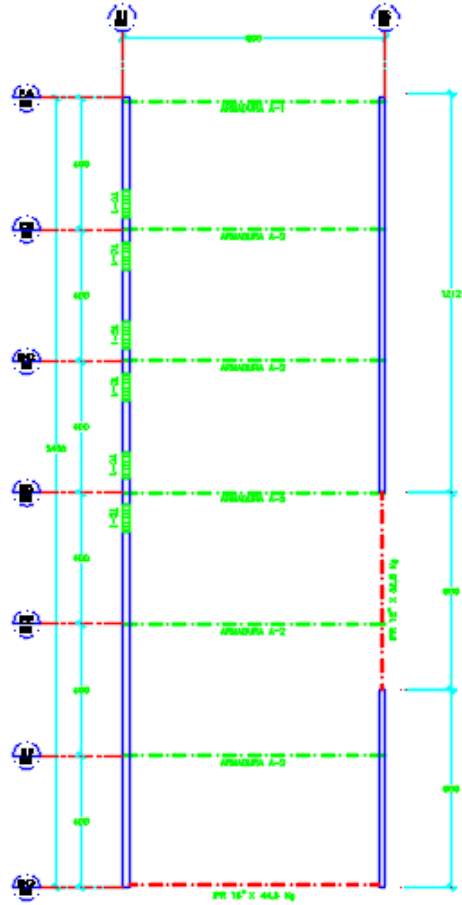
600

ARMADURA A-1

ARMADURA A-2

ARMADURA A-2

ARMADURA A-2

ARMADURA A-2

ARMADURA A-2

IPR 18" X 44.5 Kg

IPR 18" X 52.8 Kg

600

600

600

600

600

600

3400

1212

600

600

TC-1

TC-1

TC-1

TC-1

TC-1

TC-1